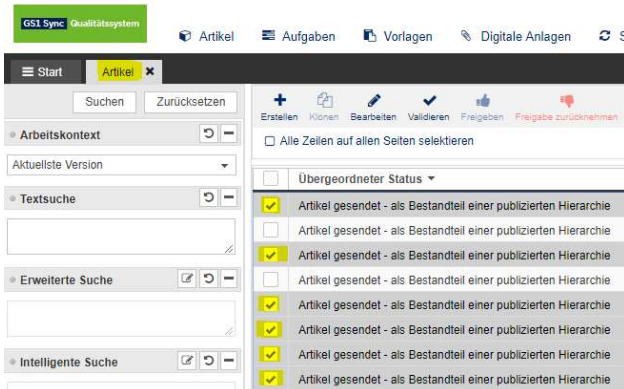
GS1 Sync Qualitätssystem

Artikel Aufgaben Vorlagen Digitale Anlagen S

Start Artikel ✕

Suchen Zurücksetzen

Arbeitskontext

Aktuellste Version

Textsuche

Erweiterte Suche

Intelligente Suche

Erstellen Klonen Bearbeiten Validieren Freigeben Freigabe zurücknehmen

Alle Zeilen auf allen Seiten selektieren

| | Übergeordneter Status |
|---|---|
| ✔ | Artikel gesendet - als Bestandteil einer publizierten Hierarchie |
| | Artikel gesendet - als Bestandteil einer publizierten Hierarchie |
| ✔ | Artikel gesendet - als Bestandteil einer publizierten Hierarchie |
| | Artikel gesendet - als Bestandteil einer publizierten Hierarchie |
| ✔ | Artikel gesendet - als Bestandteil einer publizierten Hierarchie |
| ✔ | Artikel gesendet - als Bestandteil einer publizierten Hierarchie |
| ✔ | Artikel gesendet - als Bestandteil einer publizierten Hierarchie |
| ✔ | Artikel gesendet - als Bestandteil einer publizierten Hierarchie |